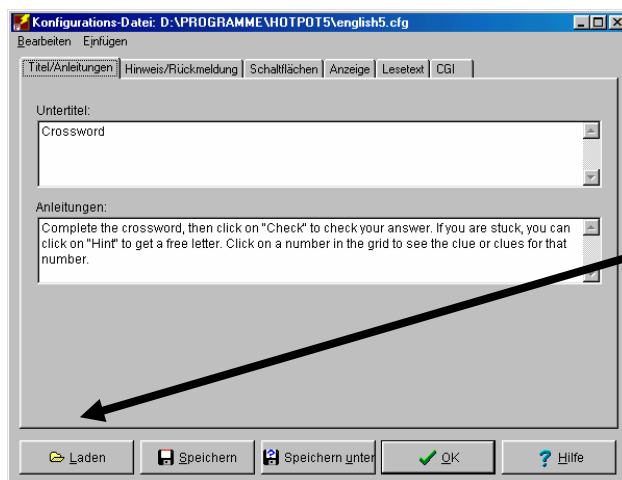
Konfigurations-Datei: D:\PROGRAMME\HOTPOT5\english5.cfg

Bearbeiten Einfügen

Titel/Anleitungen | Hinweis/Rückmeldung | Schaltflächen | Anzeige | Lesetext | CGI

Untertitel:

Crossword

Anleitungen:

Complete the crossword, then click on "Check" to check your answer. If you are stuck, you can click on "Hint" to get a free letter. Click on a number in the grid to see the clue or clues for that number.

Laden | Speichern | Speichern unter | OK | Hilfe